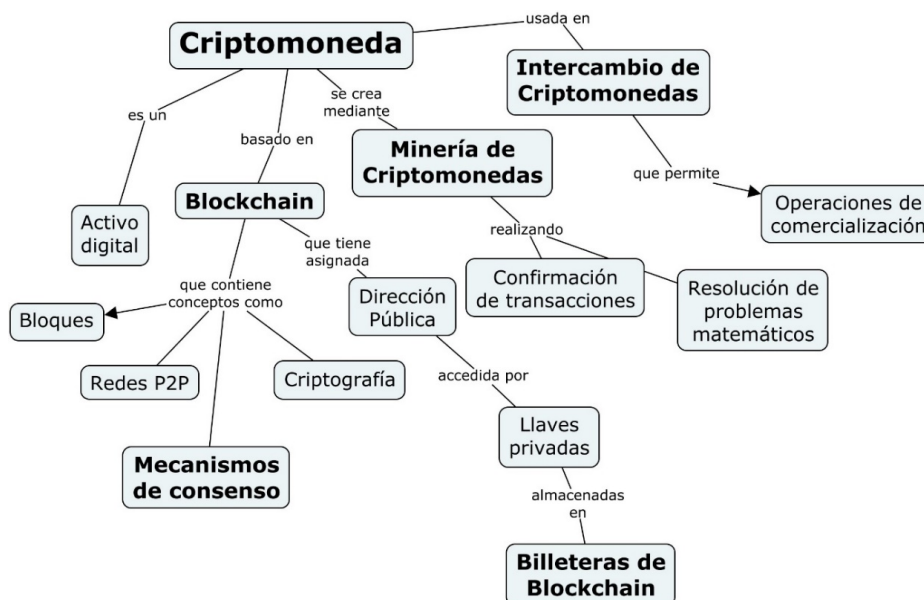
Criptomoneda

usada en

Intercambio de Criptomonedas

es un

se crea mediante

basado en

Minería de Criptomonedas

que permite

Operaciones de comercialización

Activo digital

Blockchain

que tiene asignada

realizando

que contiene conceptos como

Confirmación de transacciones

Resolución de problemas matemáticos

Dirección Pública

Bloques

Redes P2P

Criptografía

accedida por

Llaves privadas

Mecanismos de consenso

almacenadas en

Billeteras de Blockchain